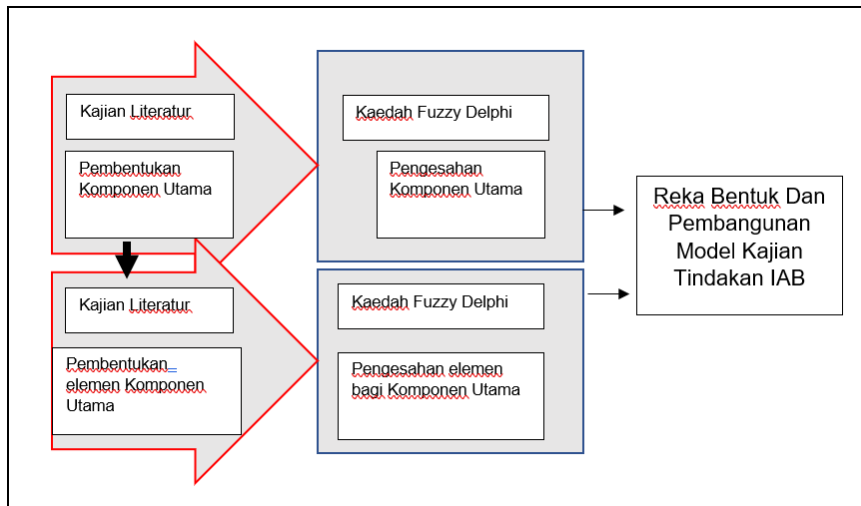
Kajian Literatur

Pembentukan Komponen Utama

Kaedah Fuzzy Delphi

Pengesahan Komponen Utama

Reka Bentuk Dan Pembangunan Model Kajian Tindakan IAB

Kajian Literatur

Pembentukan elemen Komponen Utama

Kaedah Fuzzy Delphi

Pengesahan elemen bagi Komponen Utama